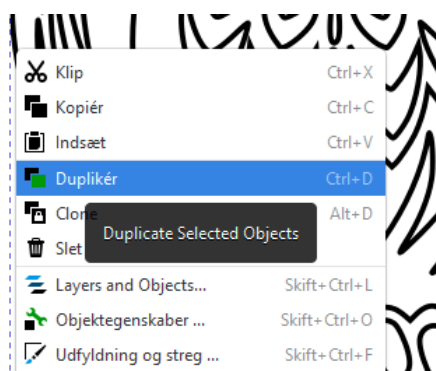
Klip Ctrl+X
Kopiér Ctrl+C
Indsæt Ctrl+V
Duplikér Ctrl+D
Clone Alt+D
Slet
Duplicate Selected Objects
Layers and Objects... Skift+Ctrl+L
Objektegenskaber ... Skift+Ctrl+O
Udfyldning og streg ... Skift+Ctrl+F